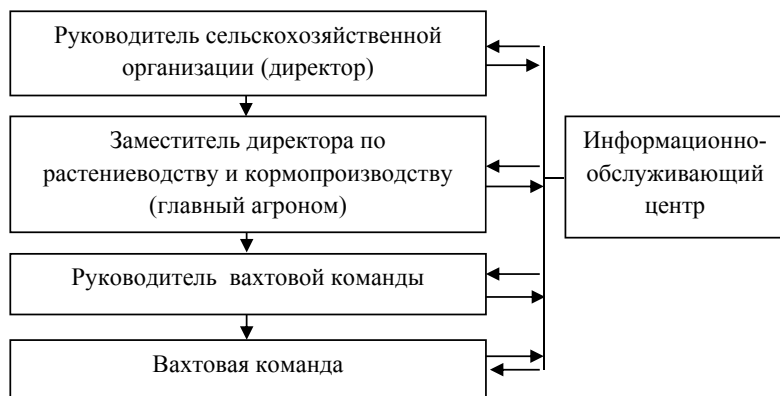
Руководитель сельскохозяйственной организации (директор)

Заместитель директора по растениеводству и кормопроизводству (главный агроном)

Руководитель вахтовой команды

Вахтовая команда

Информационно-обслуживающий центр